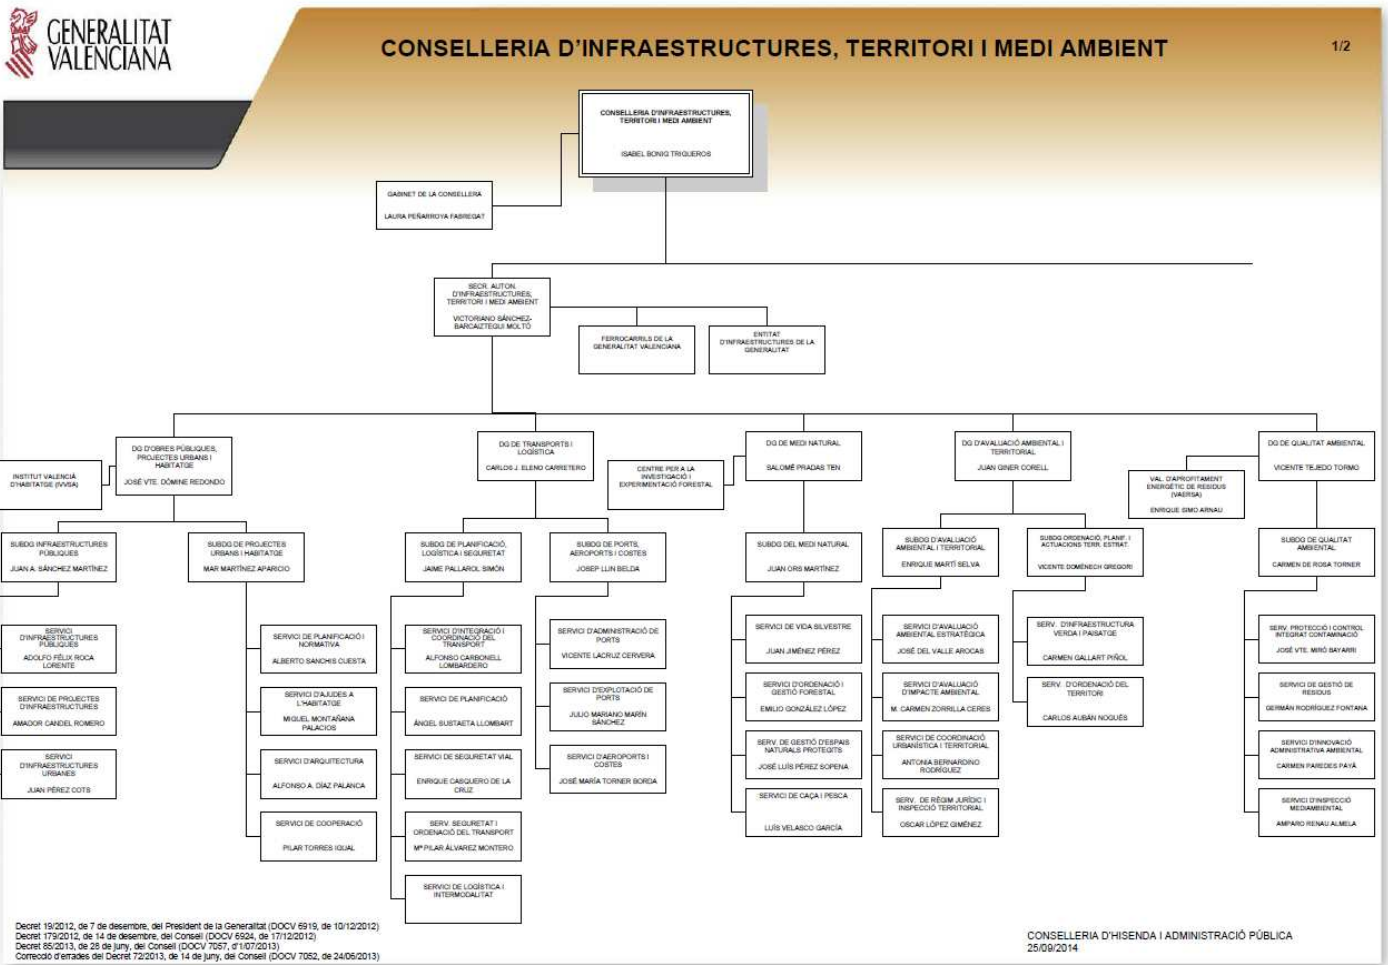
GENERALITAT VALENCIANA

CONSELLERIA D'INFRAESTRUCTURES, TERRITORI I MEDI AMBIENT

1/2

CONSELLERIA D'INFRAESTRUCTURES, TERRITORI I MEDI AMBIENT

ISABEL BONIG TRIGUEROS

GABINET DE LA CONSELLERIA

LAURA PEÑARROYA FABREGAT

SECR. AUTON. D'INFRAESTRUCTURES, TERRITORI I MEDI AMBIENT

VICTORIANO SÁNCHEZ-BARCAIZTEGUI MOLTÓ

FERROCARRILS DE LA GENERALITAT VALENCIANA

ENTITAT D'INFRAESTRUCTURES DE LA GENERALITAT

INSTITUT VALENCIÀ D'HABITATGE (IVVSA)

DG D'OBRES PÚBLIQUES, PROJECTES URBANS I HABITATGE

JOSÉ VTE. DÓMINE REDONDO

SUBDG INFRAESTRUCTURES PÚBLIQUES

JUAN A. SÁNCHEZ MARTÍNEZ

SUBDG DE PROJECTES URBANS I HABITATGE

MAR MARTÍNEZ APARICIO

SERVICI D'INFRAESTRUCTURES PÚBLIQUES

ADOLFO FÉLIX ROCA LORENTE

SERVICI DE PROJECTES D'INFRAESTRUCTURES

AMADOR CANDEL ROMERO

SERVICI D'INFRAESTRUCTURES URBANES

JUAN PÉREZ COTS

SERVICI DE PLANIFICACIÓ I NORMATIVA

ALBERTO SANCHIS CUESTA

SERVICI D'AJUDES A L'HABITATGE

MIGUEL MONTAÑANA PALACIOS

SERVICI D'ARQUITECTURA

ALFONSO A. DÍAZ PALANCA

SERVICI DE COOPERACIÓ

PILAR TORRES IGUAL

DG DE TRANSPORTS I LOGÍSTICA

CARLOS J. ELENO CARRETERO

CENTRE PER A LA INVESTIGACIÓ I EXPERIMENTACIÓ FORESTAL

SUBDG DE PLANIFICACIÓ, LOGÍSTICA I SEGURETAT

JAIME PALLAROL SIMÓN

SUBDG DE PORTS, AEROPORTS I COSTES

JOSEP LLIN BELDA

SERVICI D'INTEGRACIÓ I COORDINACIÓ DEL TRANSPORT

ALFONSO CARBONELL LOMBARDERO

SERVICI DE PLANIFICACIÓ

ÁNGEL SUSTAETA LLOMBART

SERVICI DE SEGURETAT VIAL

ENRIQUE CASQUERO DE LA CRUZ

SERV. SEGURETAT I ORDENACIÓ DEL TRANSPORT

Mª PILAR ÁLVAREZ MONTERO

SERVICI DE LOGÍSTICA I INTERMODALITAT

SERVICI D'ADMINISTRACIÓ DE PORTS

VICENTE LACRUZ CERVERA

SERVICI D'EXPLOTACIÓ DE PORTS

JULIO MARIANO MARÍN SÁNCHEZ

SERVICI D'AEROPORTS I COSTES

JOSÉ MARÍA TORNER BORDA

DG DE MEDI NATURAL

SALOMÉ PRADAS TEN

SUBDG DEL MEDI NATURAL

JUAN ORS MARTÍNEZ

SERVICI DE VIDA SILVESTRE

JUAN JIMÉNEZ PÉREZ

SERVICI D'ORDENACIÓ I GESTIÓ FORESTAL

EMILIO GONZÁLEZ LÓPEZ

SERV. DE GESTIÓ D'ESPAIS NATURALS PROTEGITS

JOSÉ LUIS PÉREZ SOPENA

SERVICI DE CAÇA I PESCA

LUIS VELASCO GARCÍA

DG D'AVALUACIÓ AMBIENTAL I TERRITORIAL

JUAN GINER CORELL

SUBDG D'AVALUACIÓ AMBIENTAL I TERRITORIAL

ENRIQUE MARTÍ SELVA

SUBDG ORDENACIÓ, PLANIF. I ACTUACIONS TERR. ESTRAT.

VICENTE DOMÉNECH GREGORI

SERVICI D'AVALUACIÓ AMBIENTAL ESTRATÈGICA

JOSÉ DEL VALLE AROCAS

SERVICI D'AVALUACIÓ D'IMPACTE AMBIENTAL

M. CARMEN ZORRILLA CERES

SERVICI DE COORDINACIÓ URBANÍSTICA I TERRITORIAL

ANTONIA BERNARDINO RODRÍGUEZ

SERV. DE RÈGIM JURÍDIC I INSPECCIÓ TERRITORIAL

OSCAR LÓPEZ GIMÉNEZ

SERV. D'INFRAESTRUCTURA VERDA I PAISATGE

CARMEN GALLART PIÑOL

SERV. D'ORDENACIÓ DEL TERRITORI

CARLOS AUBAN NOGUÉS

DG DE QUALITAT AMBIENTAL

VICENTE TEJEDO TORMO

VAL. D'APROFITAMENT ENERGÈTIC DE RESIDUS (VAERSA)

ENRIQUE SIMO ARNAU

SUBDG DE QUALITAT AMBIENTAL

CARMEN DE ROSA TORNER

SERV. PROTECCIÓ I CONTROL INTEGRAT CONTAMINACIÓ

JOSÉ VTE. MIRÓ BAYARRI

SERVICI DE GESTIÓ DE RESIDUS

GERMÁN RODRÍGUEZ FONTANA

SERVICI D'INNOVACIÓ ADMINISTRATIVA AMBIENTAL

CARMEN PAREDES PAYÁ

SERVICI D'INSPECCIÓ MEDIAMBIENTAL

AMPARO RENAU ALMELA

Decret 19/2012, de 7 de desembre, del President de la Generalitat (DOCV 6919, de 10/12/2012)
Decret 179/2012, de 14 de desembre, del Consell (DOCV 6924, de 17/12/2012)
Decret 85/2013, de 28 de juny, del Consell (DOCV 7057, d'1/07/2013)
Correcció d'errades del Decret 72/2013, de 14 de juny, del Consell (DOCV 7052, de 24/06/2013)

CONSELLERIA D'HISENDA I ADMINISTRACIÓ PÚBLICA
25/09/2014